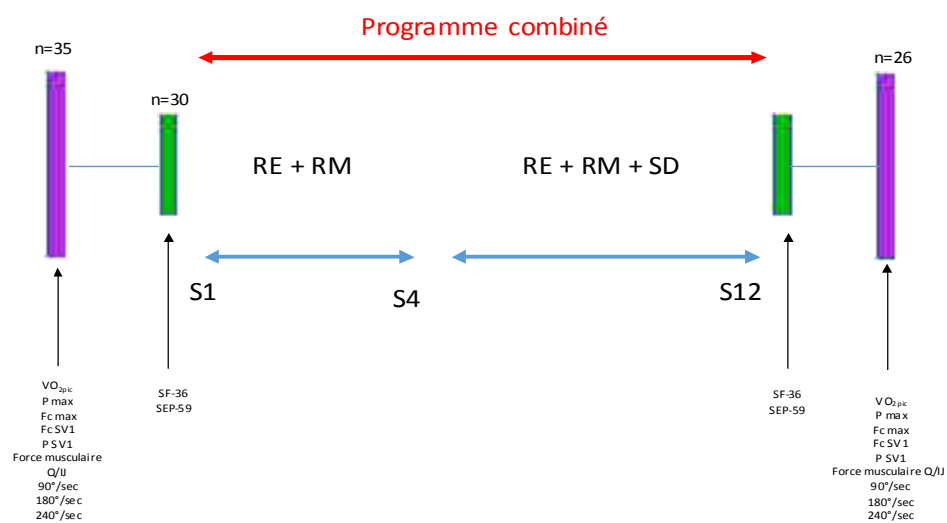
Programme combiné

n=35

n=30

RE + RM

RE + RM + SD

n=26

S1

S4

S12

$VO_{2pic}$
P max
Fc max
Fc SV1
P SV1
Force musculaire
Q/IJ
90°/sec
180°/sec
240°/sec

SF-36
SEP-59

SF-36
SEP-59

$VO_{2pic}$
P max
Fc max
Fc SV1
P SV1
Force musculaire Q/IJ
90°/sec
180°/sec
240°/sec